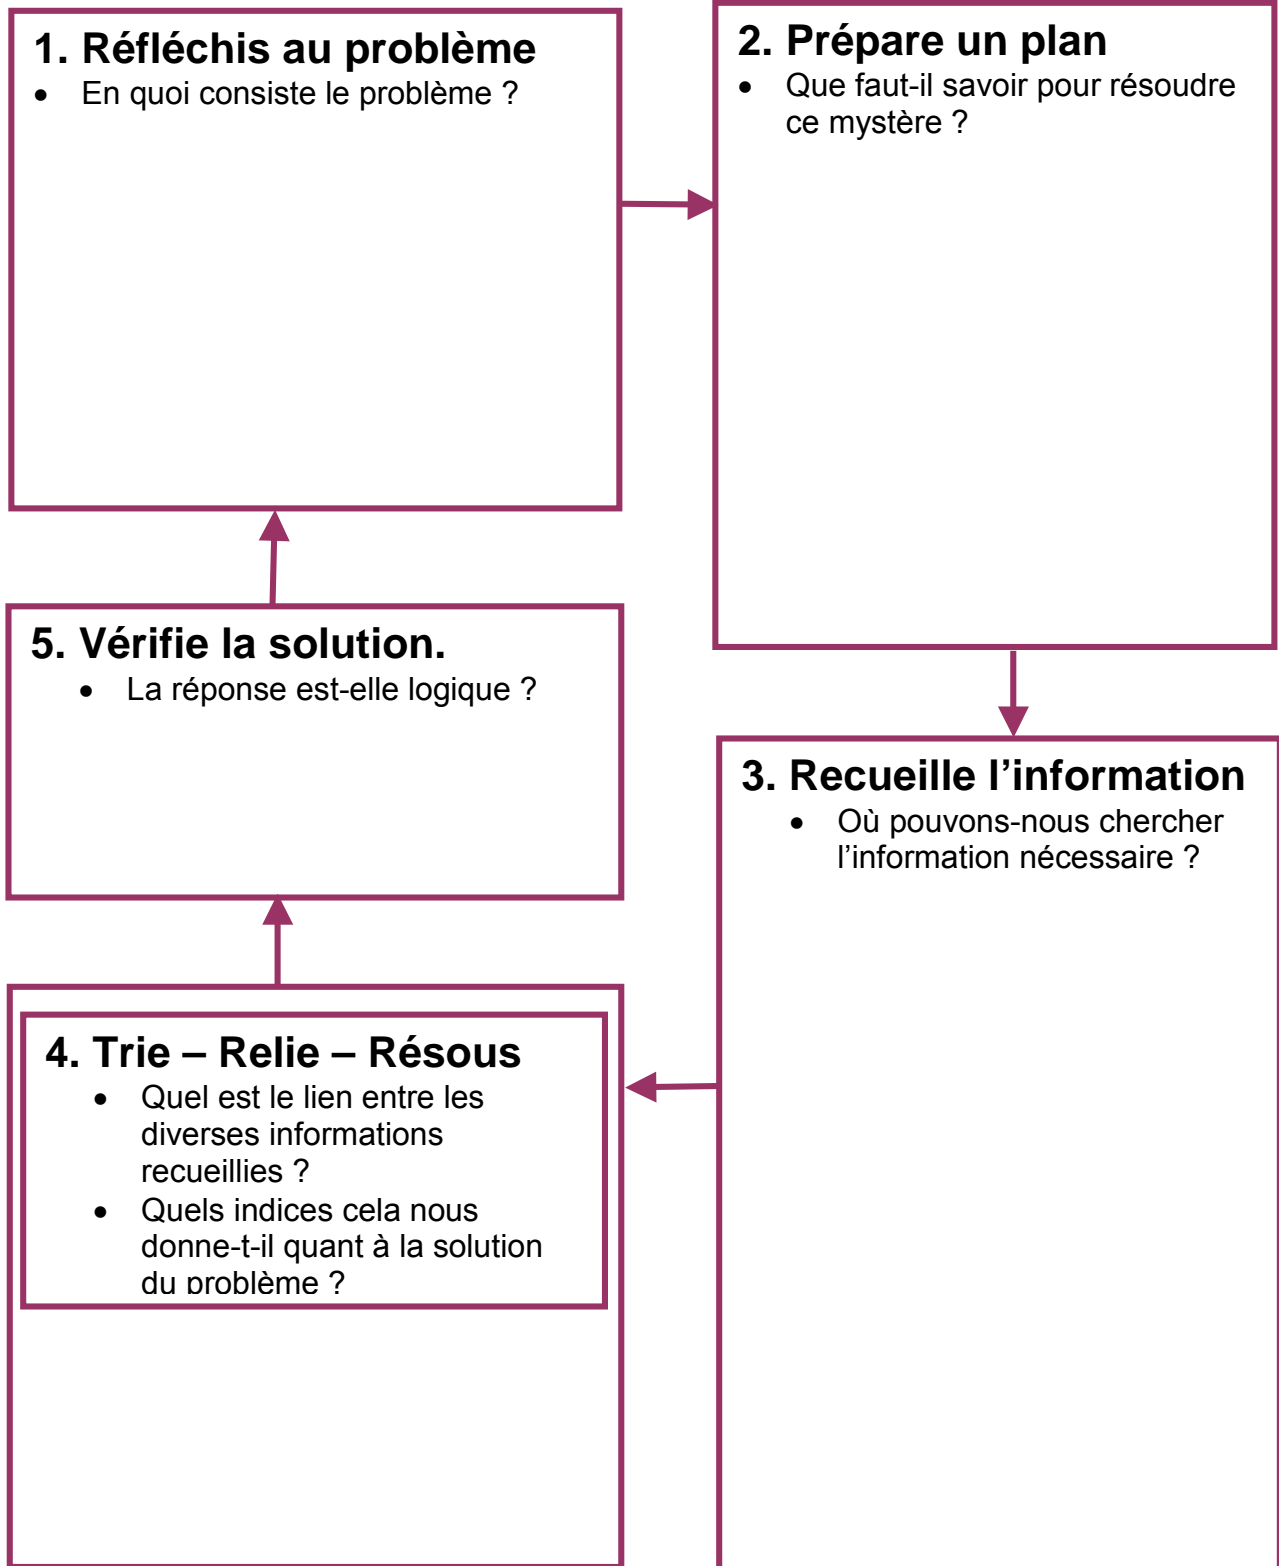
1. Réfléchis au problème
• En quoi consiste le problème ?

2. Prépare un plan
• Que faut-il savoir pour résoudre ce mystère ?

3. Recueille l’information
• Où pouvons-nous chercher l’information nécessaire ?

4. Trie – Relie – Résous
• Quel est le lien entre les diverses informations recueillies ?
• Quels indices cela nous donne-t-il quant à la solution du problème ?

5. Vérifie la solution.
• La réponse est-elle logique ?